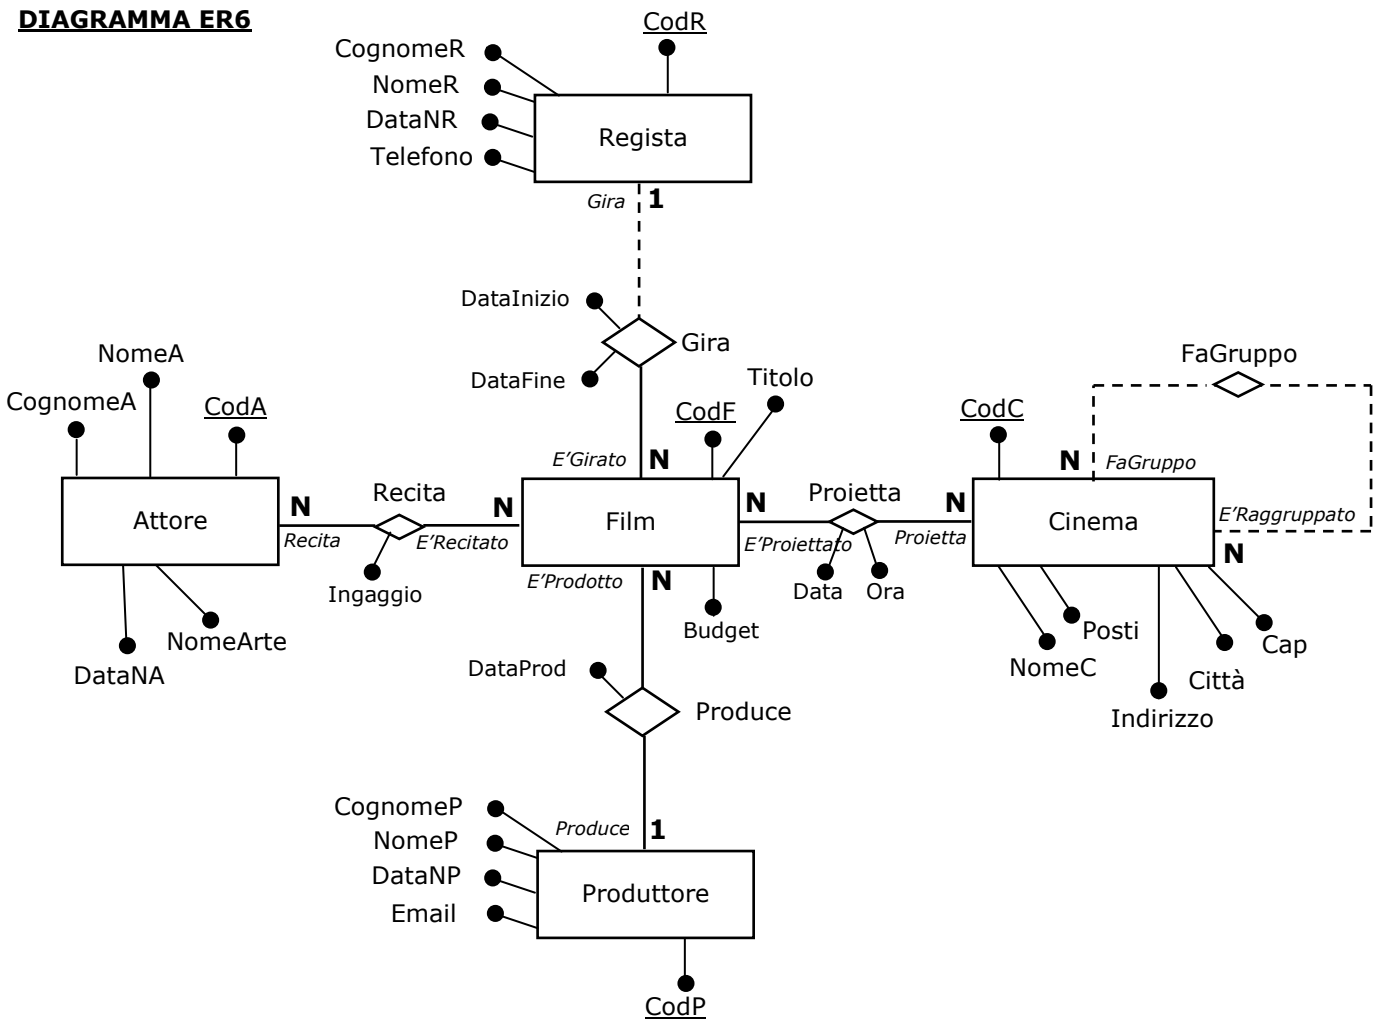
DIAGRAMMA ER6

CodR
CognomeR
NomeR
DataNR
Telefono
Regista
Gira
1

DataInizio
Gira
DataFine

NomeA
CognomeA
CodA
Attore
N
Recita
Recita
Ingaggio
DataNA
NomeArte

N
E'Recitato
E'Girato
N
Titolo
CodF
Film
E'Prodotto
N
Budget

N
Proietta
E'Proiettato
Data
Ora
N
Proietta

FaGruppo
CodC
N
FaGruppo
Cinema
E'Raggruppato
N
Posti
NomeC
Cap
Città
Indirizzo

DataProd
Produce

CognomeP
NomeP
DataNP
Email
Produce
1
Produttore
CodP